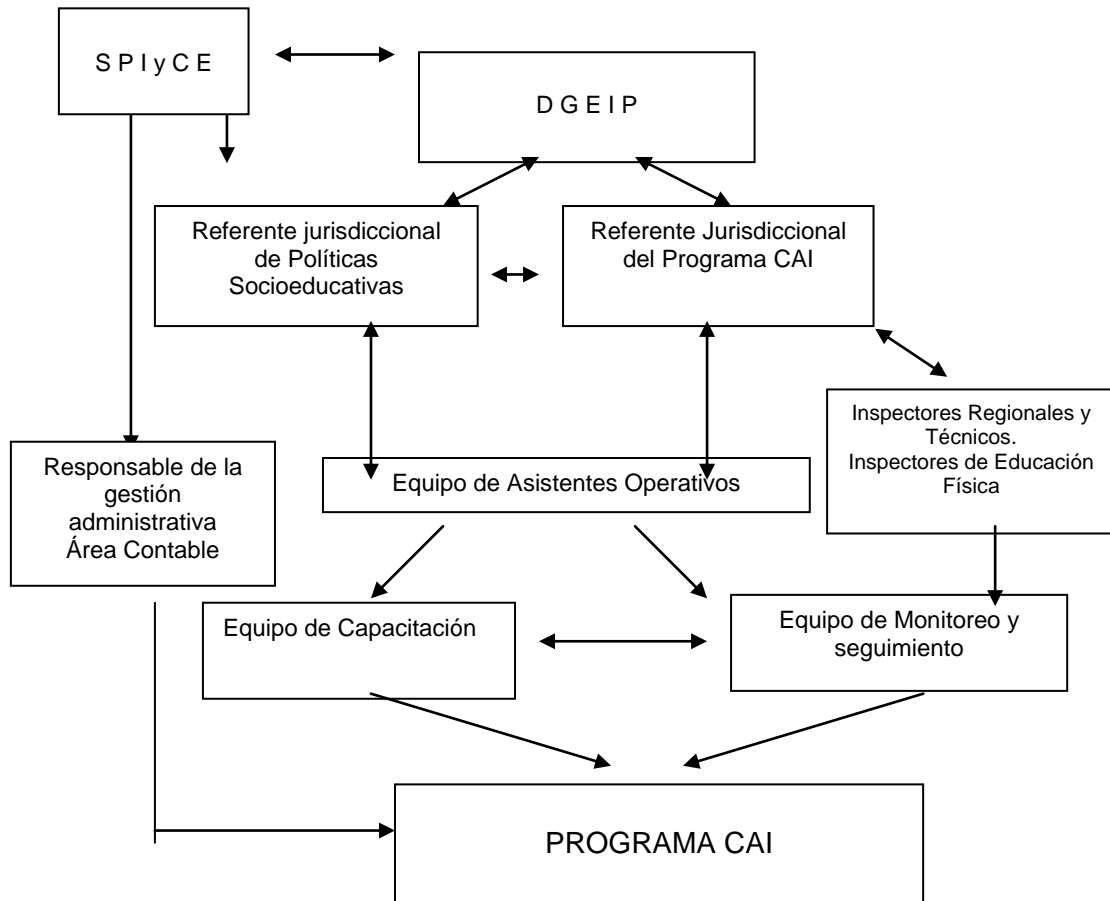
S P I y C E

D G E I P

Referente jurisdiccional de Políticas Socioeducativas

Referente Jurisdiccional del Programa CAI

Inspectores Regionales y Técnicos. Inspectores de Educación Física

Responsable de la gestión administrativa Área Contable

Equipo de Asistentes Operativos

Equipo de Capacitación

Equipo de Monitoreo y seguimiento

PROGRAMA CAI